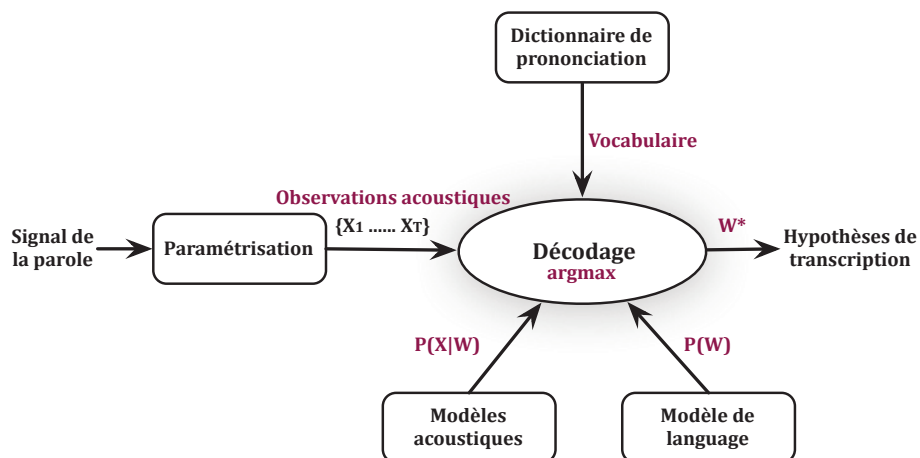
Dictionnaire de prononciation

Vocabulaire

Observations acoustiques

{$X_1$ ...... $X_T$}

Signal de la parole

Paramétrisation

Décodage
argmax

W*

Hypothèses de transcription

P(X|W)

P(W)

Modèles acoustiques

Modèle de language